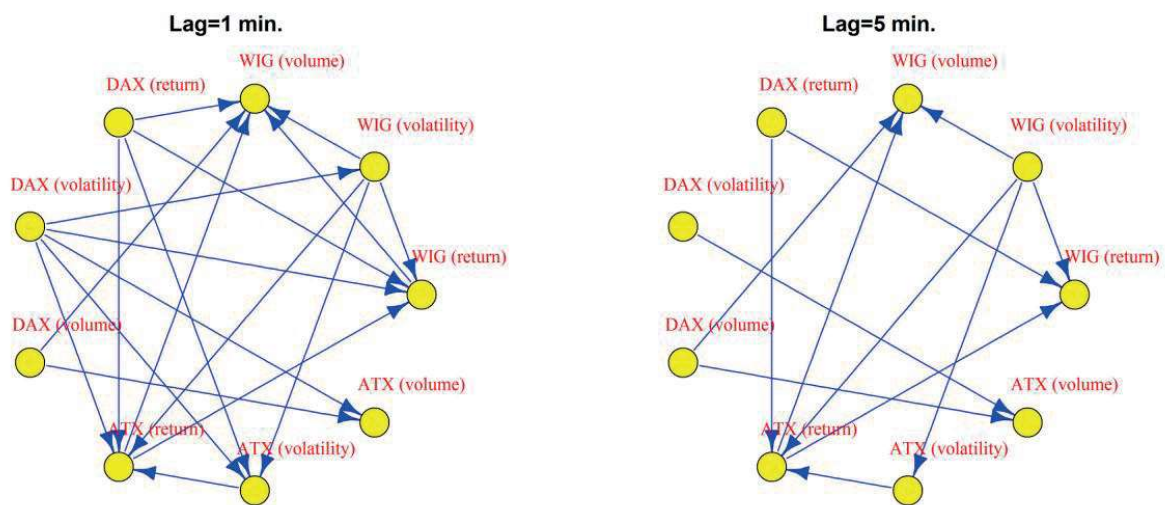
Lag=1 min.

WIG (volume)
DAX (return)
WIG (volatility)
DAX (volatility)
WIG (return)
DAX (volume)
ATX (volume)
ATX (return)
ATX (volatility)

Lag=5 min.

WIG (volume)
DAX (return)
WIG (volatility)
DAX (volatility)
WIG (return)
DAX (volume)
ATX (volume)
ATX (return)
ATX (volatility)